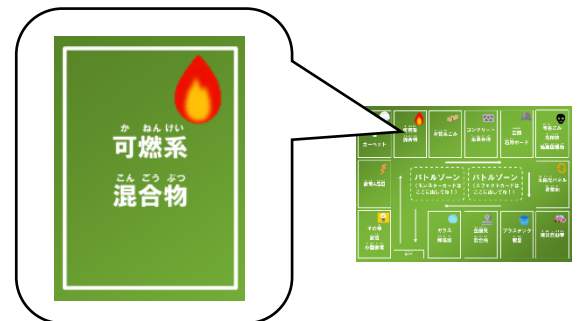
か ねんけい
可燃系
こん ごう ぶつ
混合物

カーペット
可燃系
混合物
不燃系ごみ
コンクリート
金属系
石膏ボード
電池
有害系
処理困難物
バトルゾーン
（モンスターカードは ここに出してね！）
バトルゾーン
（ウェポンカードは ここに出してね！）
家電4品目
危険物
その他
ガラス
陶磁器
瓦礫
プラスチック
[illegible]